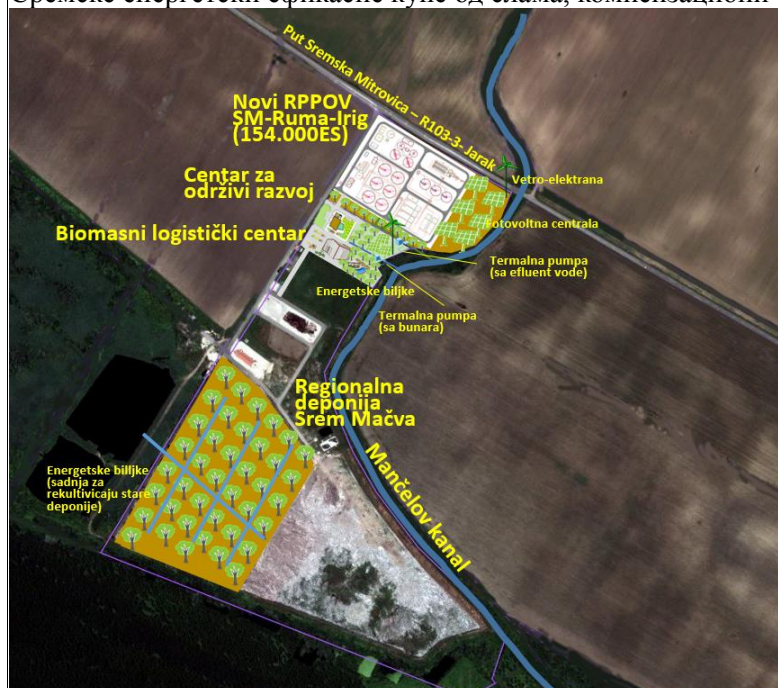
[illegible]

Put Sremska Mitrovica – R103-3- Jarak

Novi RPPOV SM-Ruma-Irig (154.000ES)

Centar za održivi razvoj

Vetro-elektrana

Biomasni logistički centar

Fotovoltna centrala

Termalna pumpa (sa efluent vode)

Energetske biljke

Termalna pumpa (sa bunara)

Regionalna deponija Srem Mačva

Energetske biljke (sadnja za rekultivicaju stare deponije)

Mančelov kanal